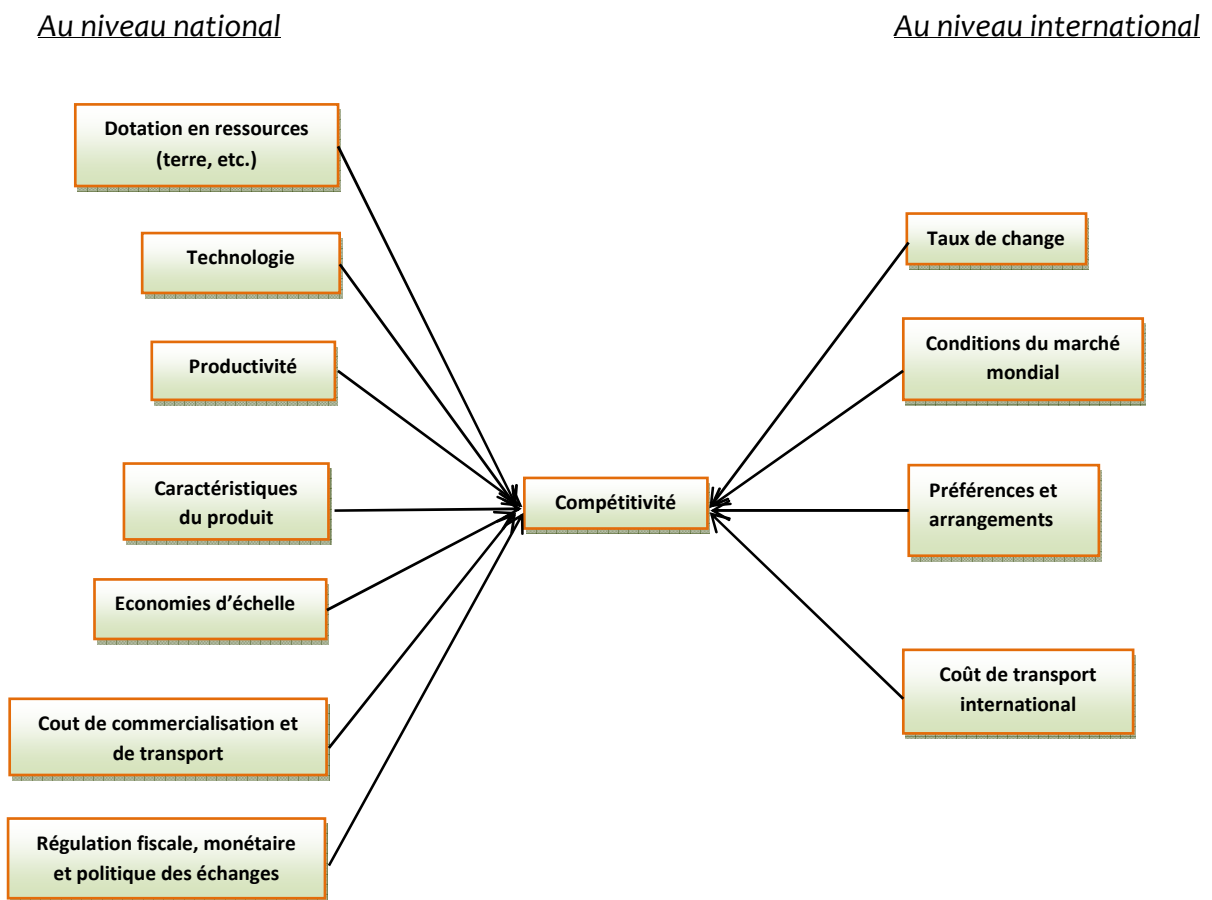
Au niveau national

Au niveau international

Dotation en ressources (terre, etc.)

Technologie

Productivité

Caractéristiques du produit

Economies d'échelle

Cout de commercialisation et de transport

Régulation fiscale, monétaire et politique des échanges

Compétitivité

Taux de change

Conditions du marché mondial

Préférences et arrangements

Coût de transport international